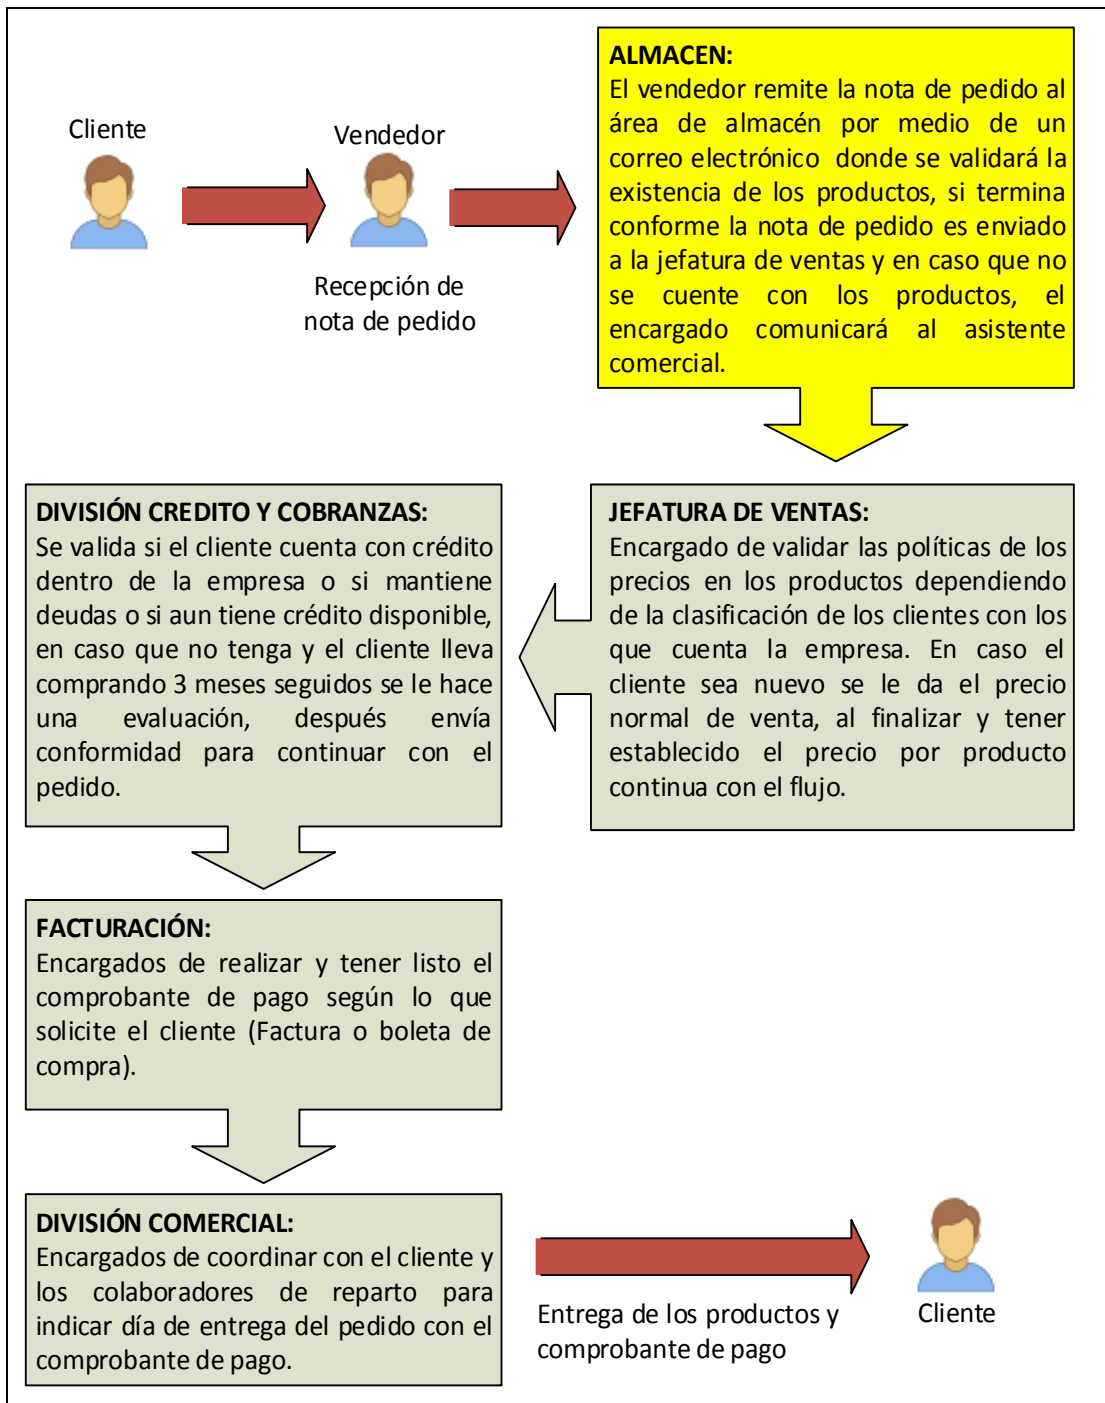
Cliente

Vendedor

Recepción de nota de pedido

ALMACEN:
El vendedor remite la nota de pedido al área de almacén por medio de un correo electrónico donde se validará la existencia de los productos, si termina conforme la nota de pedido es enviado a la jefatura de ventas y en caso que no se cuente con los productos, el encargado comunicará al asistente comercial.

JEFATURA DE VENTAS:
Encargado de validar las políticas de los precios en los productos dependiendo de la clasificación de los clientes con los que cuenta la empresa. En caso el cliente sea nuevo se le da el precio normal de venta, al finalizar y tener establecido el precio por producto continua con el flujo.

DIVISIÓN CREDITO Y COBRANZAS:
Se valida si el cliente cuenta con crédito dentro de la empresa o si mantiene deudas o si aun tiene crédito disponible, en caso que no tenga y el cliente lleva comprando 3 meses seguidos se le hace una evaluación, después envía conformidad para continuar con el pedido.

FACTURACIÓN:
Encargados de realizar y tener listo el comprobante de pago según lo que solicite el cliente (Factura o boleta de compra).

DIVISIÓN COMERCIAL:
Encargados de coordinar con el cliente y los colaboradores de reparto para indicar día de entrega del pedido con el comprobante de pago.

Entrega de los productos y comprobante de pago

Cliente